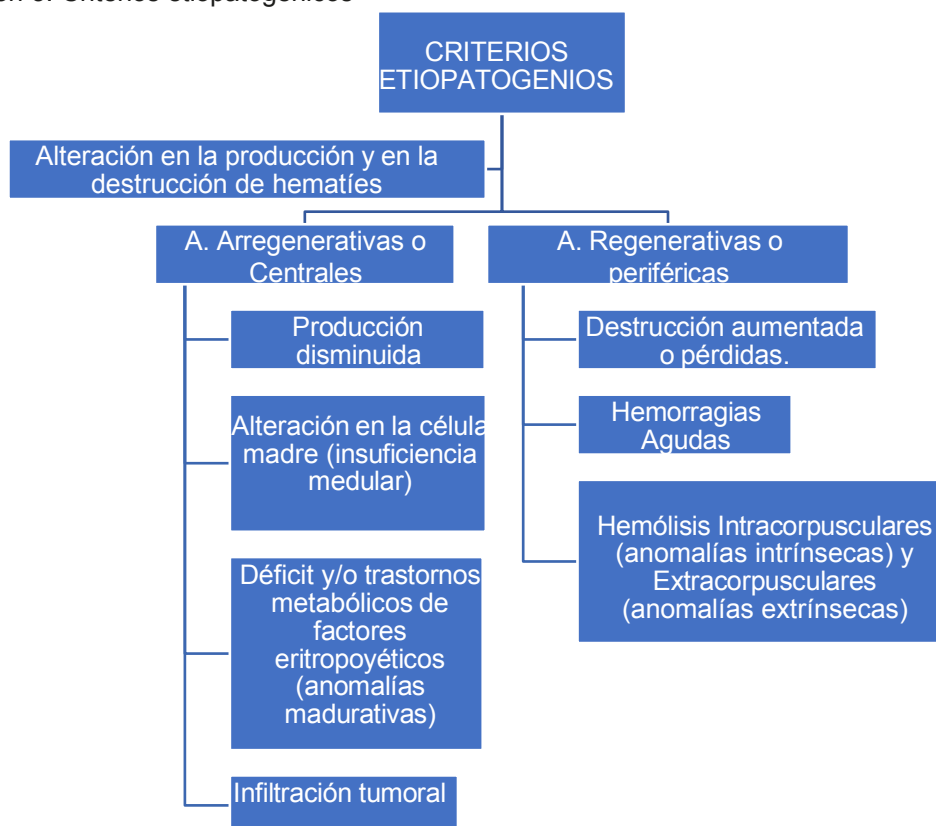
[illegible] Criterios etiopatogénicos

CRITERIOS ETIOPATOGENIOS

Alteración en la producción y en la destrucción de hematíes

A. Arregenerativas o Centrales

Producción disminuida

Alteración en la célula madre (insuficiencia medular)

Déficit y/o trastornos metabólicos de factores eritropoyéticos (anomalías madurativas)

Infiltración tumoral

A. Regenerativas o periféricas

Destrucción aumentada o pérdidas.

Hemorragias Agudas

Hemólisis Intracorpusculares (anomalías intrínsecas) y Extracorpusculares (anomalías extrínsecas)